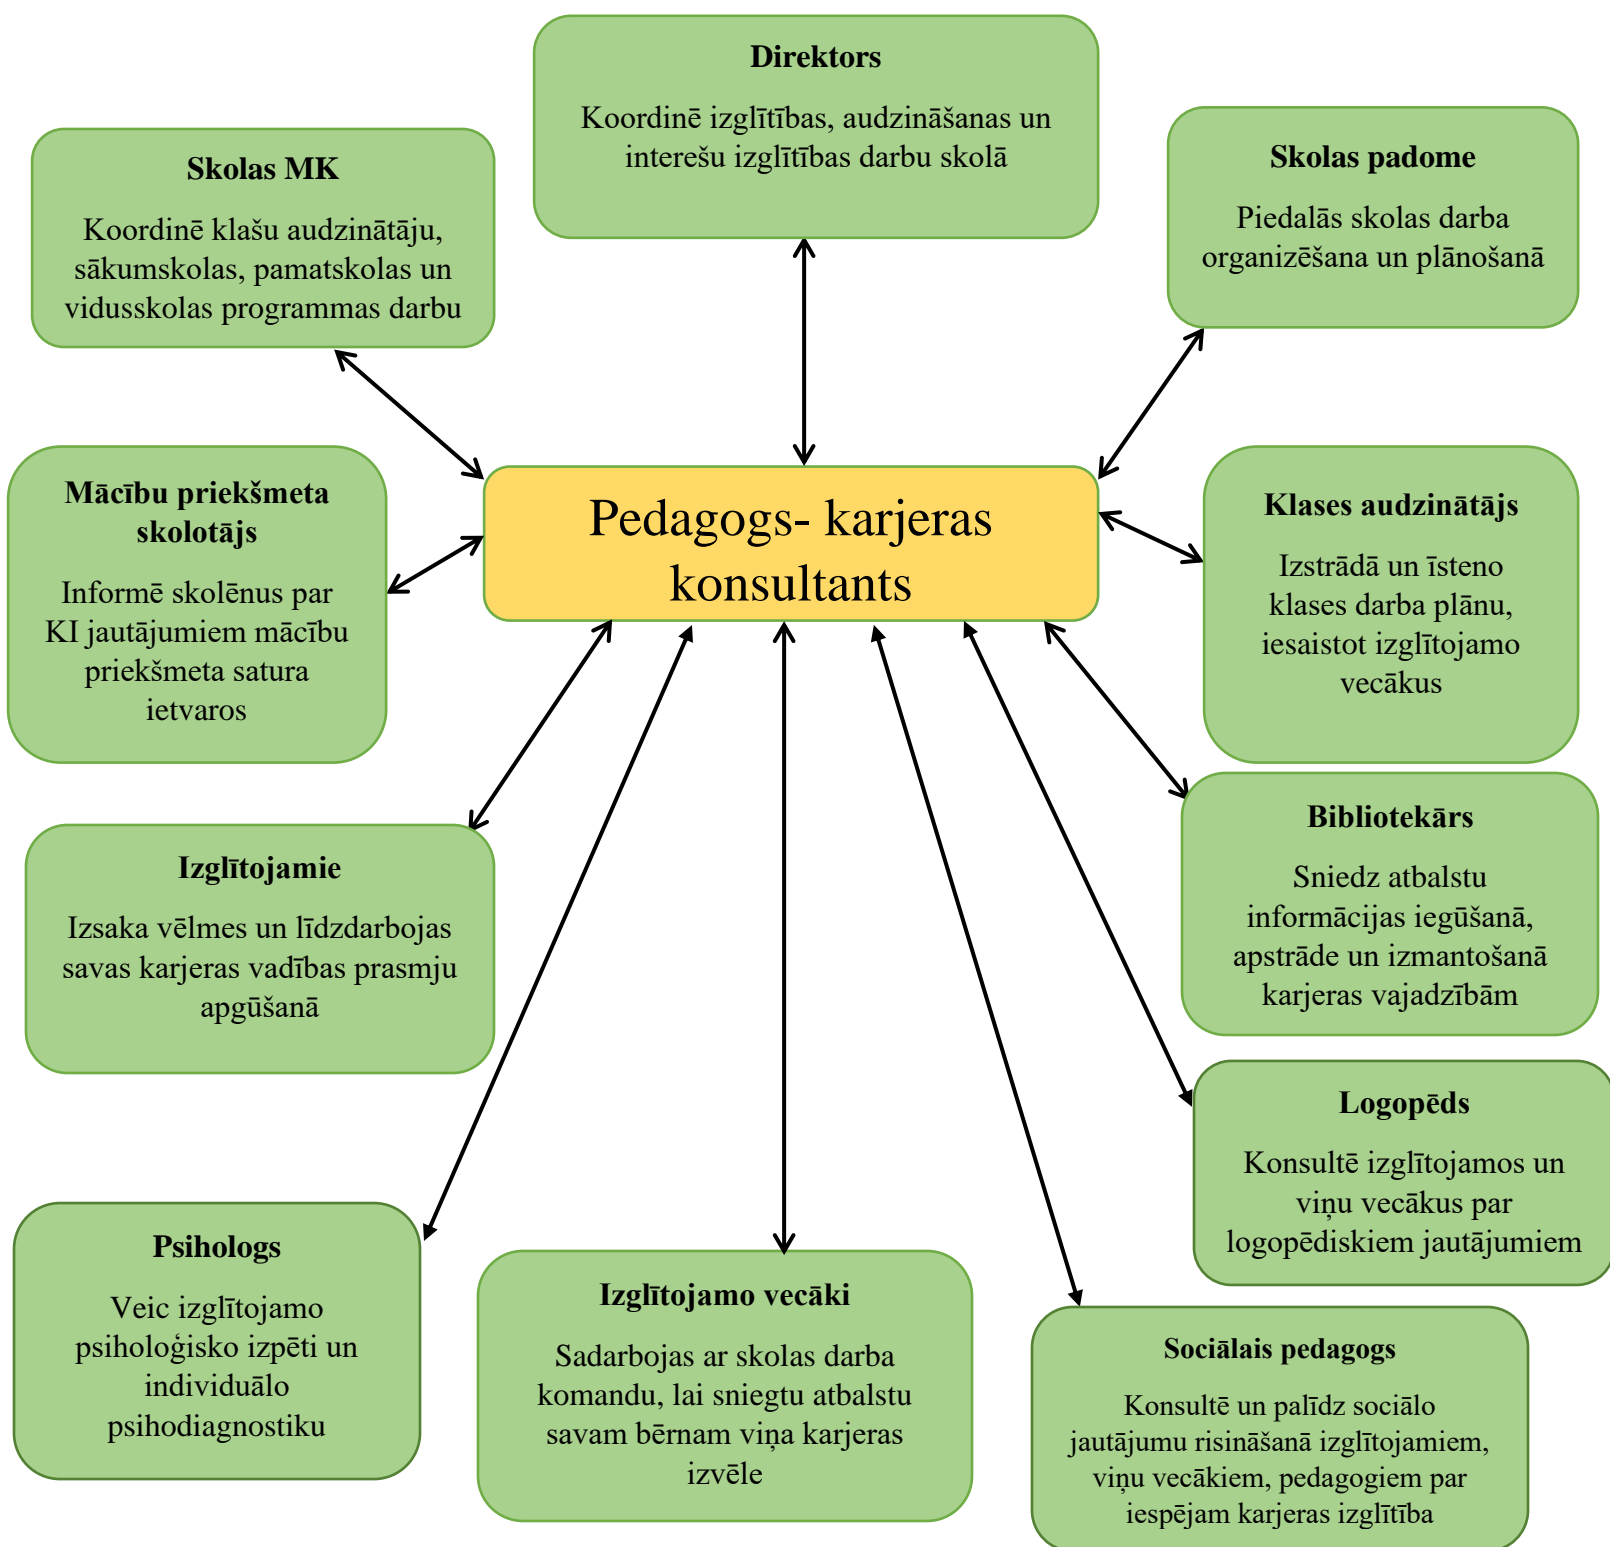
Direktors

Koordinē izglītības, audzināšanas un interešu izglītības darbu skolā

Skolas MK

Koordinē klašu audzinātāju, sākumskolas, pamatskolas un vidusskolas programmas darbu

Skolas padome

Piedalās skolas darba organizēšana un plānošanā

Mācību priekšmeta skolotājs

Informē skolēnus par KI jautājumiem mācību priekšmeta satura ietvaros

Pedagogs- karjeras konsultants

Klases audzinātājs

Izstrādā un īsteno klases darba plānu, iesaistot izglītojamo vecākus

Izglītojamie

Izsaka vēlmes un līdzdarbojas savas karjeras vadības prasmju apgūšanā

Bibliotekārs

Sniedz atbalstu informācijas iegūšanā, apstrāde un izmantošanā karjeras vajadzībām

Logopēds

Konsultē izglītojamos un viņu vecākus par logopēdiskiem jautājumiem

Psihologs

Veic izglītojamo psiholoģisko izpēti un individuālo psihodiagnostiku

Izglītojamo vecāki

Sadarbojas ar skolas darba komandu, lai sniegtu atbalstu savam bērnam viņa karjeras izvēle

Sociālais pedagogs

Konsultē un palīdz sociālo jautājumu risināšanā izglītojamiem, viņu vecākiem, pedagogiem par iespējam karjeras izglītība